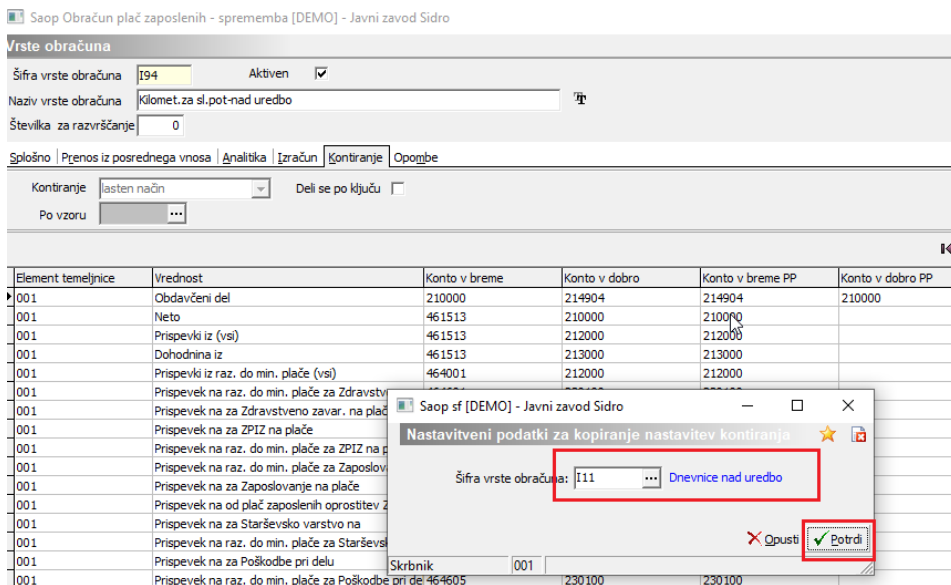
Saop Obračun plač zaposlenih - sprememba [DEMO] - Javni zavod Sidro

Vrste obračuna

Šifra vrste obračuna I94 Aktiven ☑

Naziv vrste obračuna Kilomet.za sl.pot-nad uredbo

Številka za razvrščanje 0

Splošno | Prenos iz posrednega vnosa | Analitika | Izračun | Kontiranje | Opombe

Kontiranje lasten način Deli se po ključu

Po vzoru ...

| Element temeljnice | Vrednost | Konto v breme | Konto v dobro | Konto v breme PP | Konto v dobro PP |
|---|---|---|---|---|---|
| 001 | Obdavčeni del | 210000 | 214904 | 214904 | 210000 |
| 001 | Neto | 461513 | 210000 | 210000 | |
| 001 | Prispevki iz (vsi) | 461513 | 212000 | 212000 | |
| 001 | Dohodnina iz | 461513 | 213000 | 213000 | |
| 001 | Prispevki iz raz. do min. plače (vsi) | 464001 | 212000 | 212000 | |
| 001 | Prispevek na raz. do min. plače za Zdravstv | | | | |
| 001 | Prispevek na za Zdravstveno zavar. na plač | | | | |
| 001 | Prispevek na za ZPIZ na plače | | | | |
| 001 | Prispevek na raz. do min. plače za ZPIZ na p | | | | |
| 001 | Prispevek na raz. do min. plače za Zaposlov | | | | |
| 001 | Prispevek na za Zaposlovanje na plače | | | | |
| 001 | Prispevek na od plač zaposlenih oprostitev Z | | | | |
| 001 | Prispevek na za Starševsko varstvo na | | | | |
| 001 | Prispevek na raz. do min. plače za Starševsk | | | | |
| 001 | Prispevek na za Poškodbe pri delu | | | | |
| 001 | Prispevek na raz. do min. plače za Poškodbe pri de | 464605 | 230100 | 230100 | |

Saop sf [DEMO] - Javni zavod Sidro

Nastavitveni podatki za kopiranje nastavitev kontiranja

Šifra vrste obračuna: I11 ... Dnevnice nad uredbo

Opusti Potrdi

Skrbnik 001